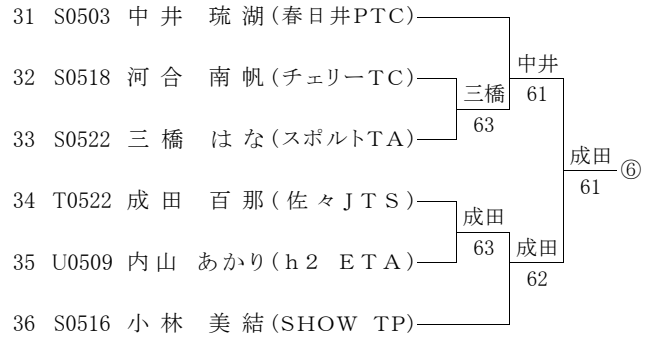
31 S0503 中井 琉湖(春日井PTC)
32 S0518 河合 南帆(チェリーTC)
33 S0522 三橋 はな(スポルトTA)
34 T0522 成田 百那(佐々JTS)
35 U0509 内山 あかり(h2 ETA)
36 S0516 小林 美結(SHOW TP)

三橋
63

中井
61

成田
63

成田
62

成田
61
⑥